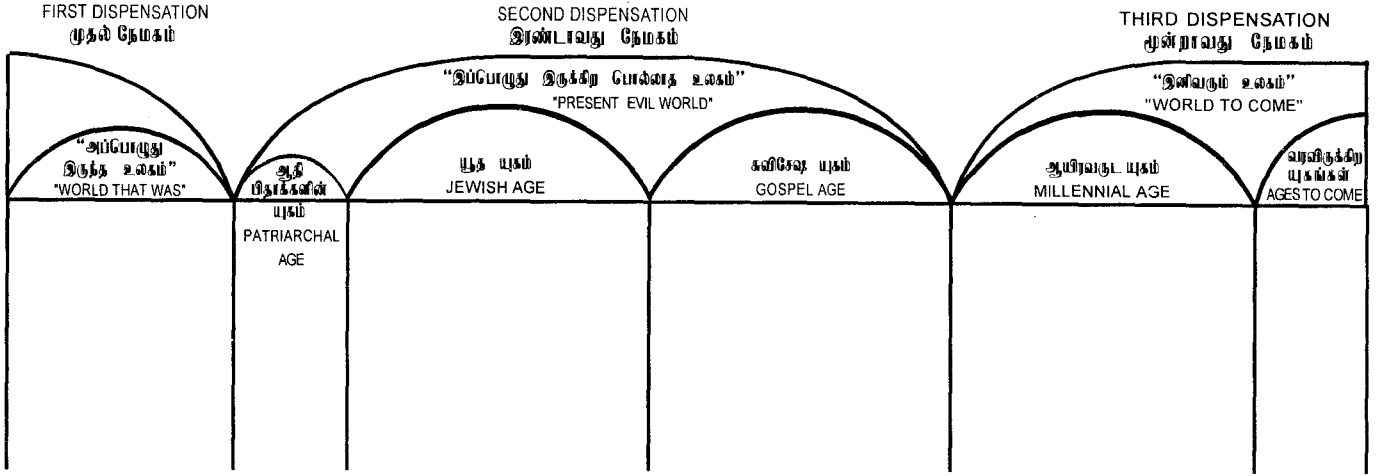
FIRST DISPENSATION
முதல் நேமகம்

SECOND DISPENSATION
இரண்டாவது நேமகம்

THIRD DISPENSATION
மூன்றாவது நேமகம்

"இப்பொழுது இருக்கிற பொல்லாத உலகம்"
"PRESENT EVIL WORLD"

"இனிவரும் உலகம்"
"WORLD TO COME"

"அப்பொழுது இருந்த உலகம்"
"WORLD THAT WAS"

ஆதி பிதாக்களின் யுகம்
PATRIARCHAL AGE

யூத யுகம்
JEWISH AGE

சுவிசேஷ யுகம்
GOSPEL AGE

ஆயிரவருட யுகம்
MILLENNIAL AGE

வரவிருக்கிற யுகங்கள்
AGES TO COME